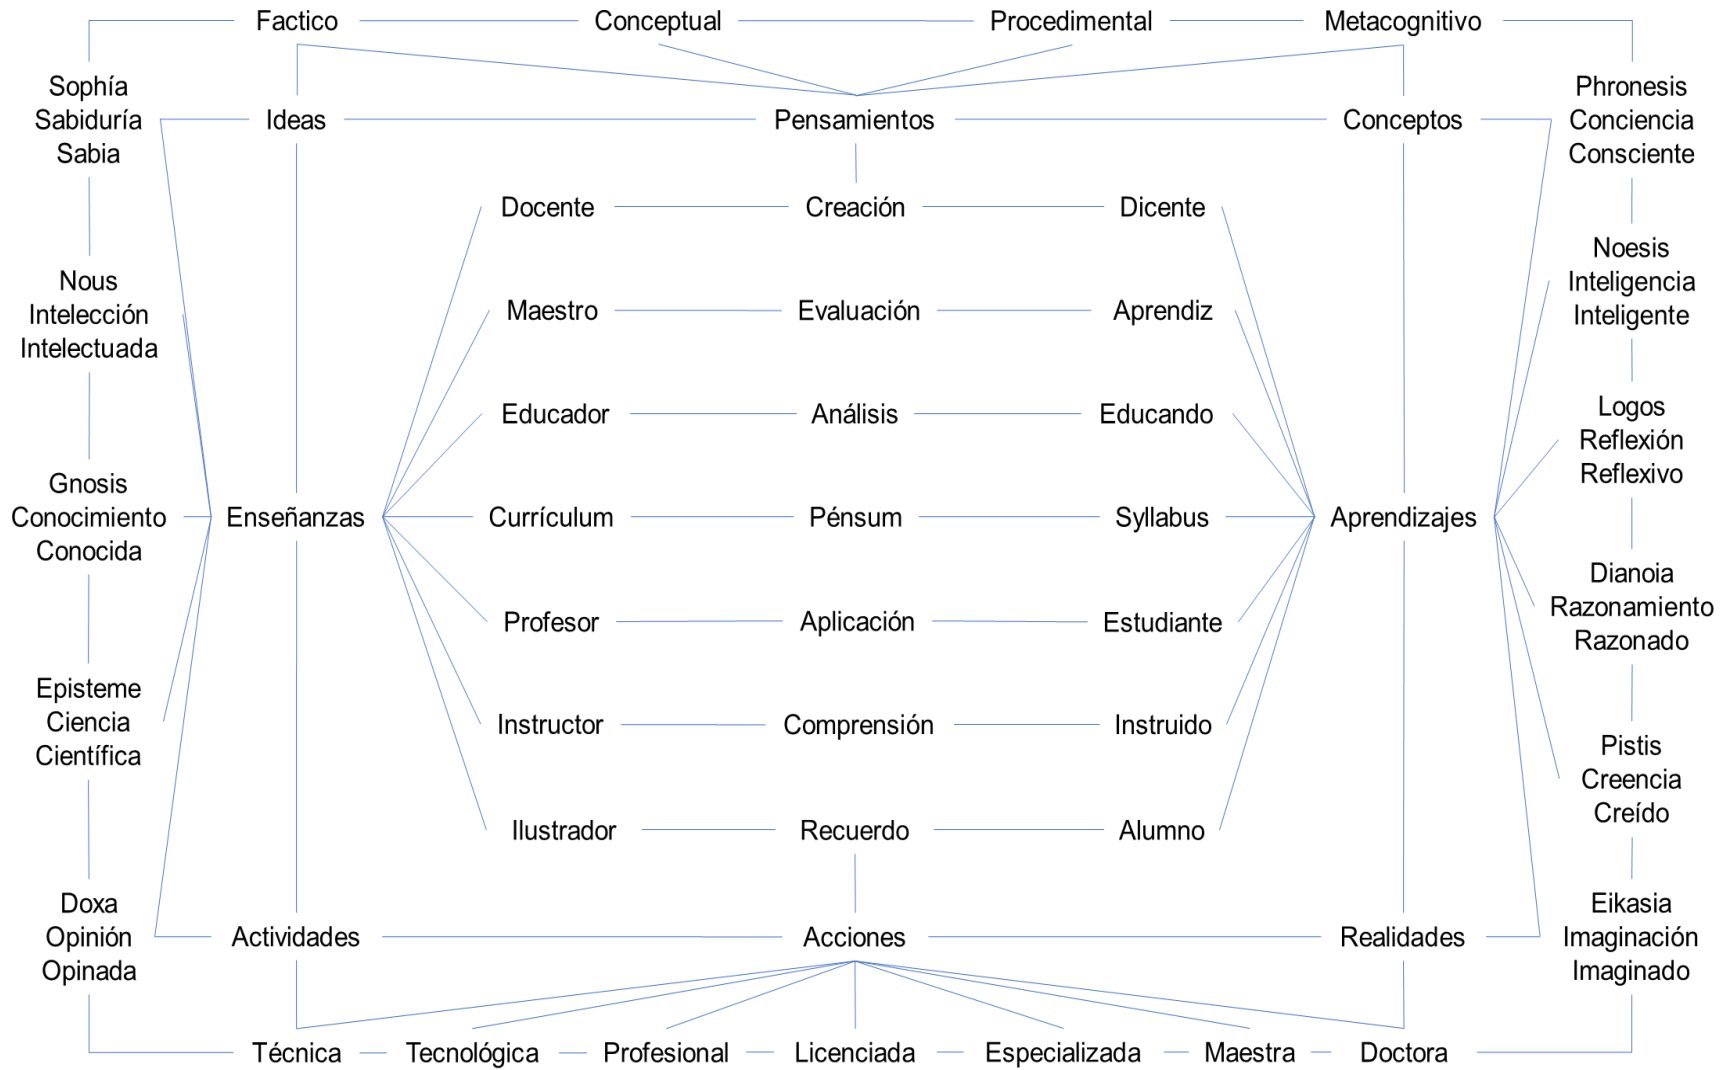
Factico Conceptual Procedimental Metacognitivo

Sophía
Sabiduría
Sabia

Ideas Pensamientos Conceptos

Phronesis
Conciencia
Consciente

Docente Creación Dicente

Nous
Intelección
Intelectuada

Noesis
Inteligencia
Inteligente

Maestro Evaluación Aprendiz

Educador Análisis Educando

Logos
Reflexión
Reflexivo

Gnosis
Conocimiento
Conocida

Enseñanzas Currículum Pénsum Syllabus Aprendizajes

Dianoia
Razonamiento
Razonado

Profesor Aplicación Estudiante

Episteme
Ciencia
Científica

Instructor Comprensión Instruido

Pistis
Creencia
Creído

Ilustrador Recuerdo Alumno

Doxa
Opinión
Opinada

Actividades Acciones Realidades

Eikasia
Imaginación
Imaginado

Técnica Tecnológica Profesional Licenciada Especializada Maestra Doctora